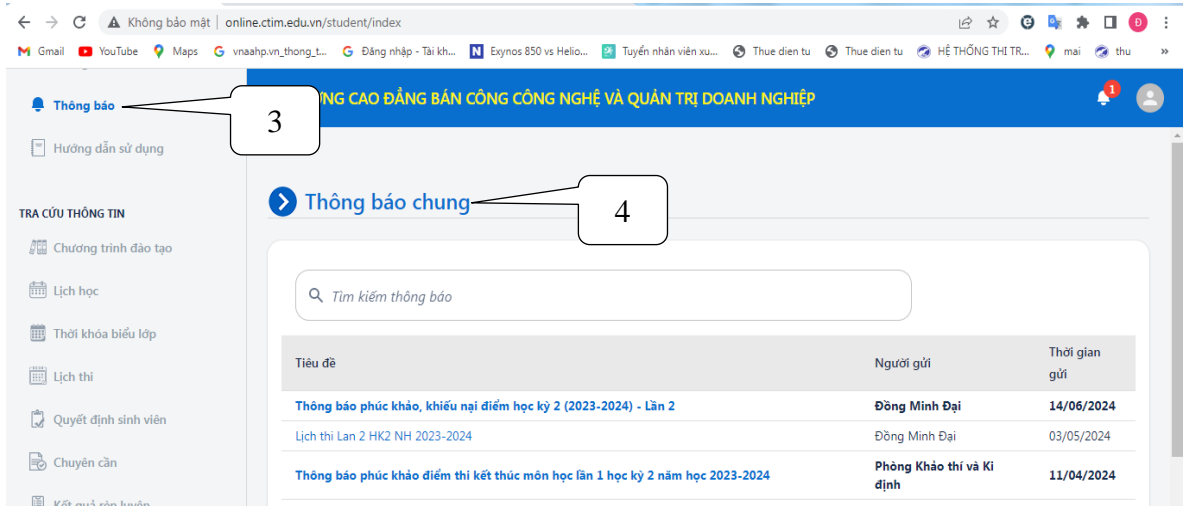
Không bảo mật | online.ctim.edu.vn/student/index

Gmail YouTube Maps vnaahp.vn_thong_t... Đăng nhập - Tài kh... Exynos 850 vs Helio... Tuyển nhân viên xu... Thue dien tu Thue dien tu HỆ THỐNG THI TR... mai thu »

Thông báo

3

Hướng dẫn sử dụng

TRA CỨU THÔNG TIN

Chương trình đào tạo

Lịch học

Thời khóa biểu lớp

Lịch thi

Quyết định sinh viên

Chuyên cần

Kết quả rèn luyện

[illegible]NG CAO ĐẲNG BÁN CÔNG CÔNG NGHỆ VÀ QUẢN TRỊ DOANH NGHIỆP

1

Thông báo chung

4

Tìm kiếm thông báo

| Tiêu đề | Người gửi | Thời gian gửi |
|---|---|---|
| Thông báo phúc khảo, khiếu nại điểm học kỳ 2 (2023-2024) - Lần 2 | Đồng Minh Đại | 14/06/2024 |
| Lịch thi Lan 2 HK2 NH 2023-2024 | Đồng Minh Đại | 03/05/2024 |
| Thông báo phúc khảo điểm thi kết thúc môn học lần 1 học kỳ 2 năm học 2023-2024 | Phòng Khảo thí và Kiểm định | 11/04/2024 |